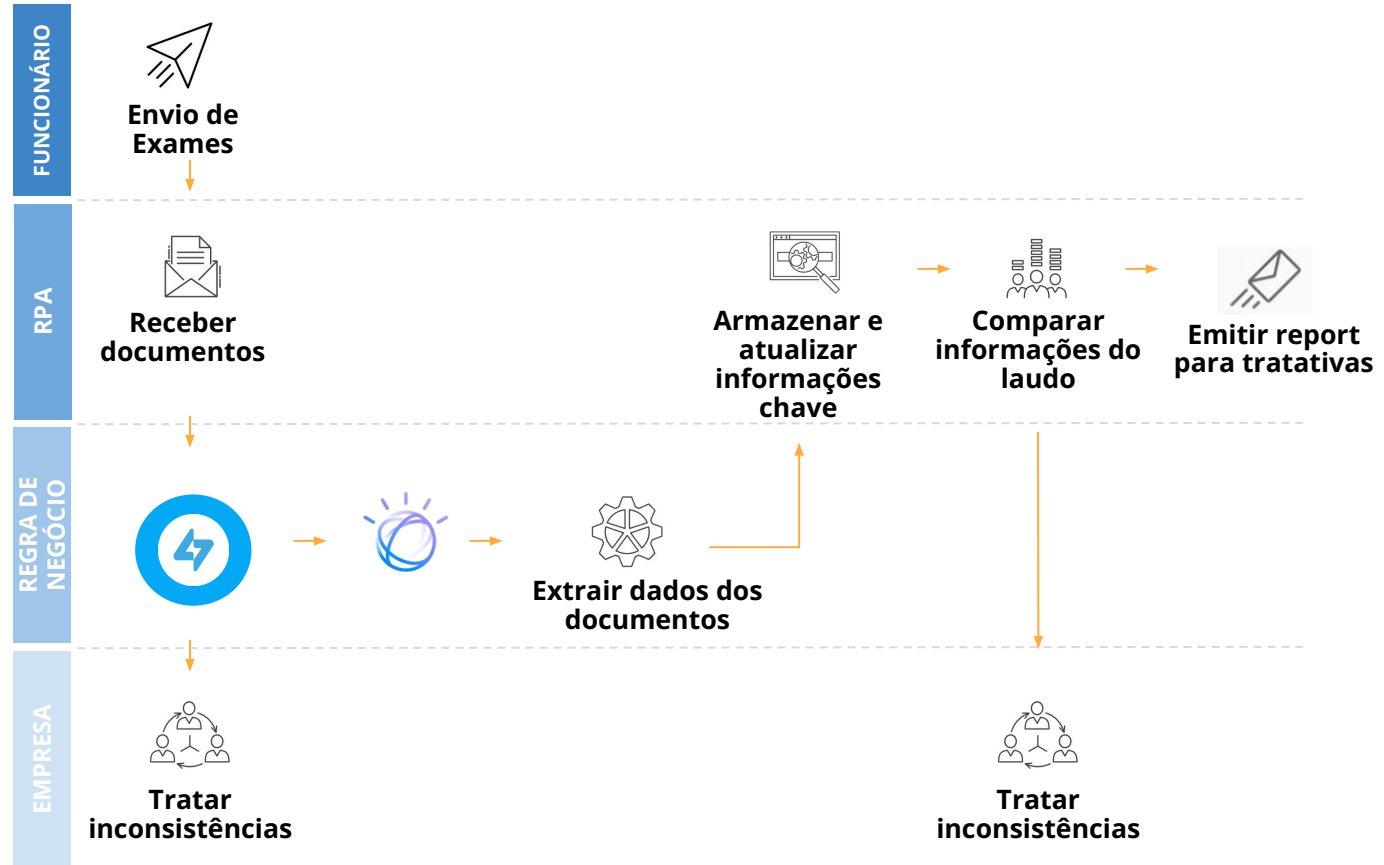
FUNCIONÁRIO

Envio de Exames

RPA

Receber documentos

Armazenar e atualizar informações chave

Comparar informações do laudo

Emitir report para tratativas

REGRA DE NEGÓCIO

Extrair dados dos documentos

EMPRESA

Tratar inconsistências

Tratar inconsistências